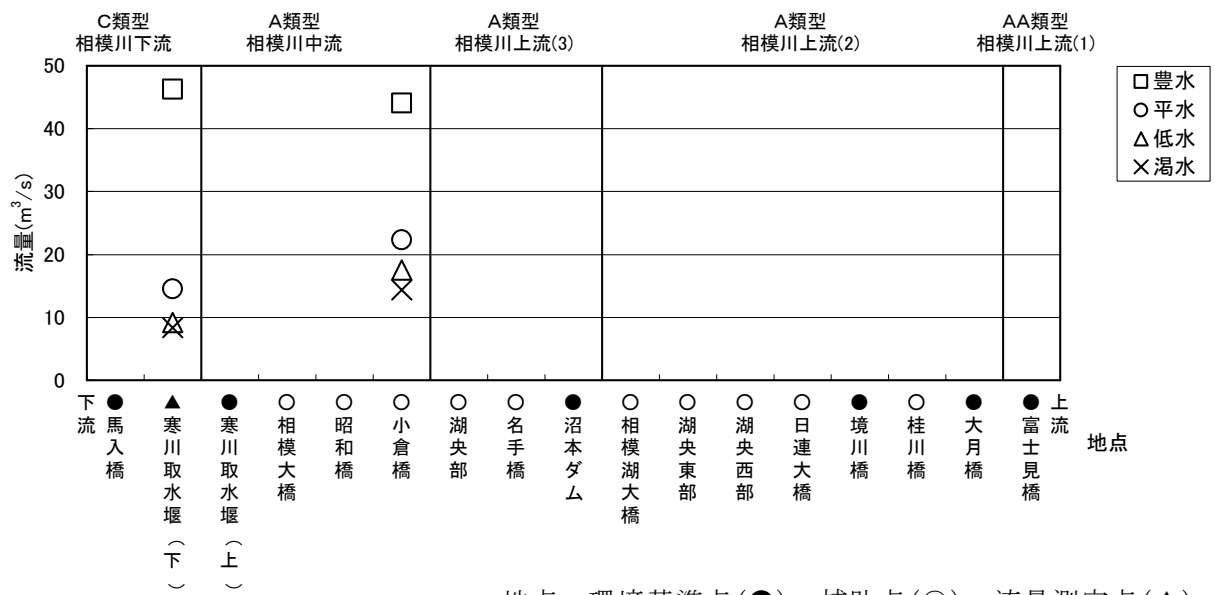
C類型
相模川下流

A類型
相模川中流

A類型
相模川上流(3)

A類型
相模川上流(2)

AA類型
相模川上流(1)

流量($m^3/s$)

50
40
30
20
10
0

□豊水
○平水
△低水
×渇水

下流
● 馬入橋
▲ 寒川取水堰(下)
● 寒川取水堰(上)
○ 相模大橋
○ 昭和橋
○ 小倉橋
○ 湖央部
○ 名手橋
● 沼本ダム
○ 相模湖大橋
○ 湖央東部
○ 湖央西部
○ 日連大橋
● 境川橋
○ 桂川橋
● 大月橋
● 富士見橋
上流

地点

地点：環境基準点(●)、補助点(○)、流量測定点(▲)